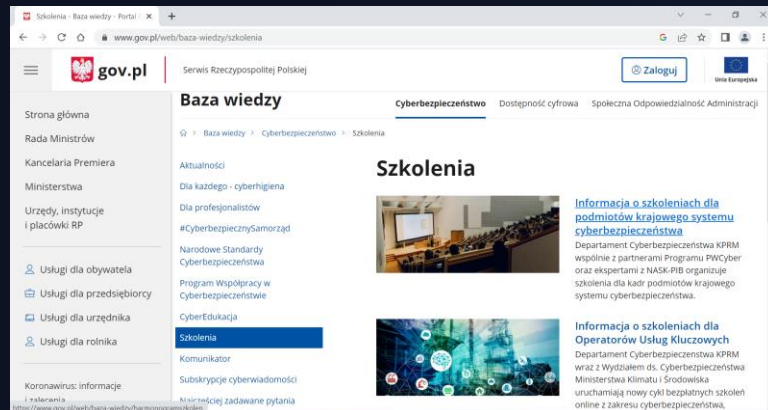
Szkolenia - Baza wiedzy - Portal ×
www.gov.pl/web/baza-wiedzy/szkolenia

gov.pl
Serwis Rzeczypospolitej Polskiej
Zaloguj
Unia Europejska

Strona główna
Rada Ministrów
Kancelaria Premiera
Ministerstwa
Urzędy, instytucje i placówki RP
Usługi dla obywatela
Usługi dla przedsiębiorcy
Usługi dla urzędnika
Usługi dla rolnika
Koronawirus: informacje i zalecenia

Baza wiedzy
Cyberbezpieczeństwo
Dostępność cyfrowa
Społeczna Odpowiedzialność Administracji

Baza wiedzy > Cyberbezpieczeństwo > Szkolenia

Aktualności
Dla każdego - cyberhigiena
Dla profesjonalistów
#CyberbezpiecznySamorząd
Narodowe Standardy Cyberbezpieczeństwa
Program Współpracy w Cyberbezpieczeństwie
CyberEdukacja
Szkolenia
Komunikator
Subskrypcje cyberwiadomości
Najczęściej zadawane pytania

Szkolenia

Informacja o szkoleniach dla podmiotów krajowego systemu cyberbezpieczeństwa
Departament Cyberbezpieczeństwa KPRM wspólnie z partnerami Programu PWCyber oraz ekspertami z NASK-PIB organizuje szkolenia dla kadr podmiotów krajowego systemu cyberbezpieczeństwa.

Informacja o szkoleniach dla Operatorów Usług Kluczowych
Departament Cyberbezpieczeństwa KPRM wraz z Wydziałem ds. Cyberbezpieczeństwa Ministerstwa Klimatu i Środowiska uruchamiają nowy cykl bezpłatnych szkoleń online z zakresu cyberbezpieczeństwa,

https://www.gov.pl/web/baza-wiedzy/harmonogramszkolen